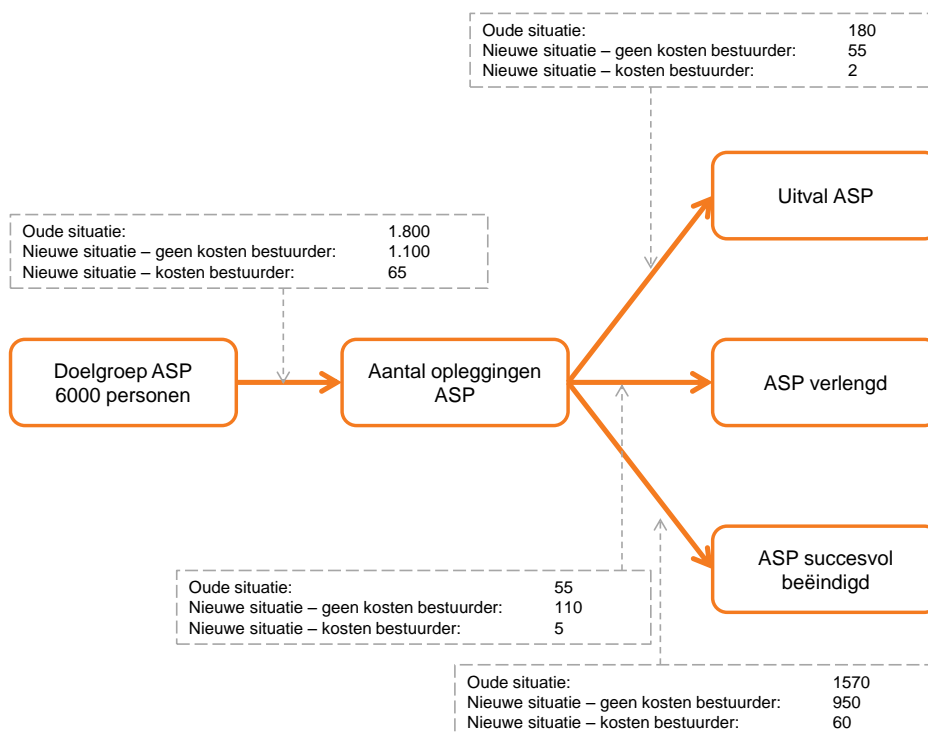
| Oude situatie: | 180 |
|---|---|
| Nieuwe situatie – geen kosten bestuurder: | 55 |
| Nieuwe situatie – kosten bestuurder: | 2 |

| Oude situatie: | 1.800 |
|---|---|
| Nieuwe situatie – geen kosten bestuurder: | 1.100 |
| Nieuwe situatie – kosten bestuurder: | 65 |

Doelgroep ASP 6000 personen

Aantal opleggingen ASP

Uitval ASP

ASP verlengd

ASP succesvol beëindigd

| Oude situatie: | 55 |
|---|---|
| Nieuwe situatie – geen kosten bestuurder: | 110 |
| Nieuwe situatie – kosten bestuurder: | 5 |

| Oude situatie: | 1570 |
|---|---|
| Nieuwe situatie – geen kosten bestuurder: | 950 |
| Nieuwe situatie – kosten bestuurder: | 60 |